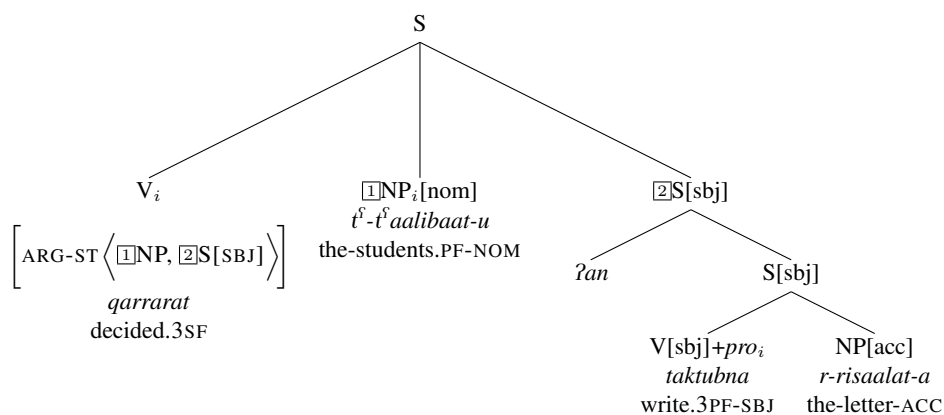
S

$V_i$

$\left[\text{ARG-ST}\left\langle \boxed{1}\text{NP}, \boxed{2}\text{S[SBJ]}\right\rangle\right]$
qarrarat
decided.3SF

$\boxed{1}\text{NP}_i$[nom]
$t^{ʕ}$-$t^{ʕ}$aalibaat-u
the-students.PF-NOM

$\boxed{2}$S[sbj]

ʔan

S[sbj]

V[sbj]+$pro_i$
taktubna
write.3PF-SBJ

NP[acc]
r-risaalat-a
the-letter-ACC